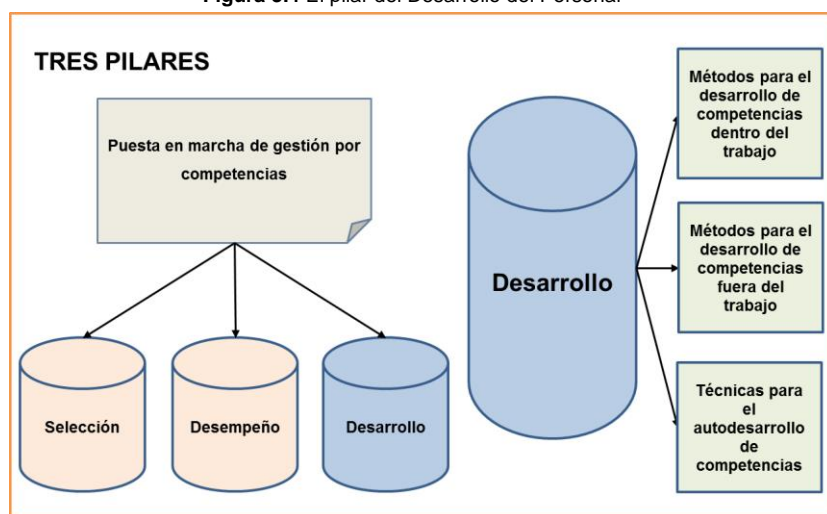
Figura 3.1 El pilar del Desarrollo del Personal

TRES PILARES

Puesta en marcha de gestión por competencias

Selección

Desempeño

Desarrollo

Desarrollo

Métodos para el desarrollo de competencias dentro del trabajo

Métodos para el desarrollo de competencias fuera del trabajo

Técnicas para el autodesarrollo de competencias